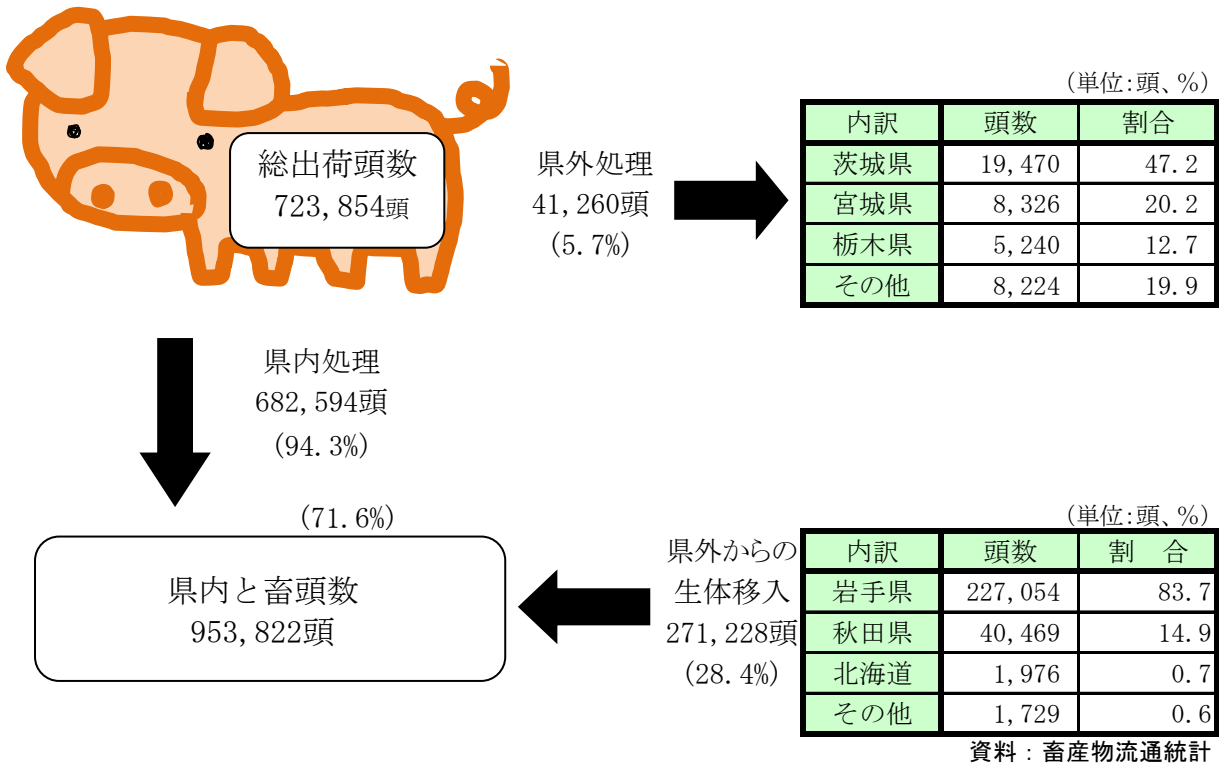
総出荷頭数
723, 854頭

県外処理
41, 260頭
(5.7%)

(単位:頭、%)

| 内訳 | 頭数 | 割合 |
|---|---|---|
| 茨城県 | 19, 470 | 47.2 |
| 宮城県 | 8, 326 | 20.2 |
| 栃木県 | 5, 240 | 12.7 |
| その他 | 8, 224 | 19.9 |

県内処理
682, 594頭
(94.3%)

(71.6%)

県内と畜頭数
953, 822頭

県外からの
生体移入
271, 228頭
(28.4%)

(単位:頭、%)

| 内訳 | 頭数 | 割 合 |
|---|---|---|
| 岩手県 | 227, 054 | 83.7 |
| 秋田県 | 40, 469 | 14.9 |
| 北海道 | 1, 976 | 0.7 |
| その他 | 1, 729 | 0.6 |

資料：畜産物流通統計